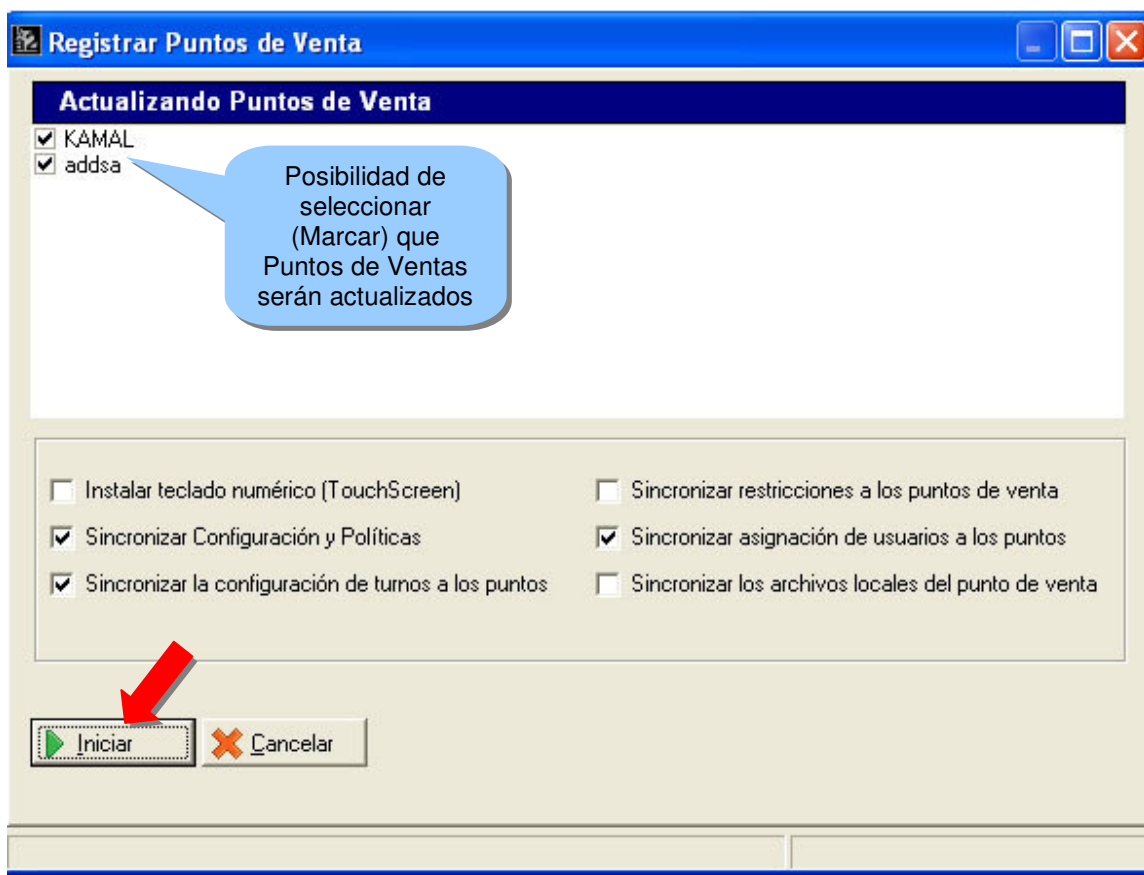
Registrar Puntos de Venta

Actualizando Puntos de Venta

KAMAL
addsa

Posibilidad de seleccionar (Marcar) que Puntos de Ventas serán actualizados

Instalar teclado numérico (TouchScreen)
Sincronizar Configuración y Políticas
Sincronizar la configuración de turnos a los puntos
Sincronizar restricciones a los puntos de venta
Sincronizar asignación de usuarios a los puntos
Sincronizar los archivos locales del punto de venta

Iniciar
Cancelar